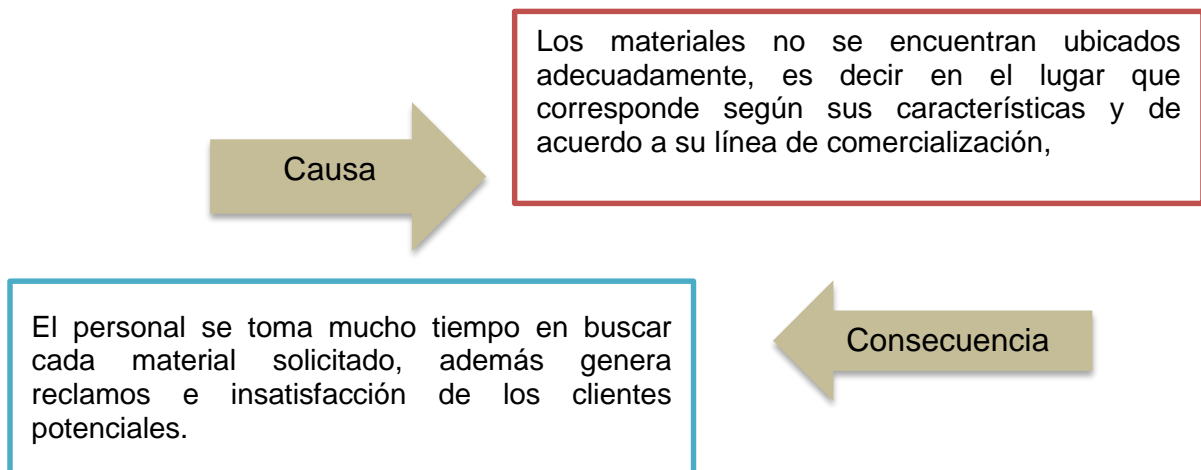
Causa

Los materiales no se encuentran ubicados adecuadamente, es decir en el lugar que corresponde según sus características y de acuerdo a su línea de comercialización,

Consecuencia

El personal se toma mucho tiempo en buscar cada material solicitado, además genera reclamos e insatisfacción de los clientes potenciales.